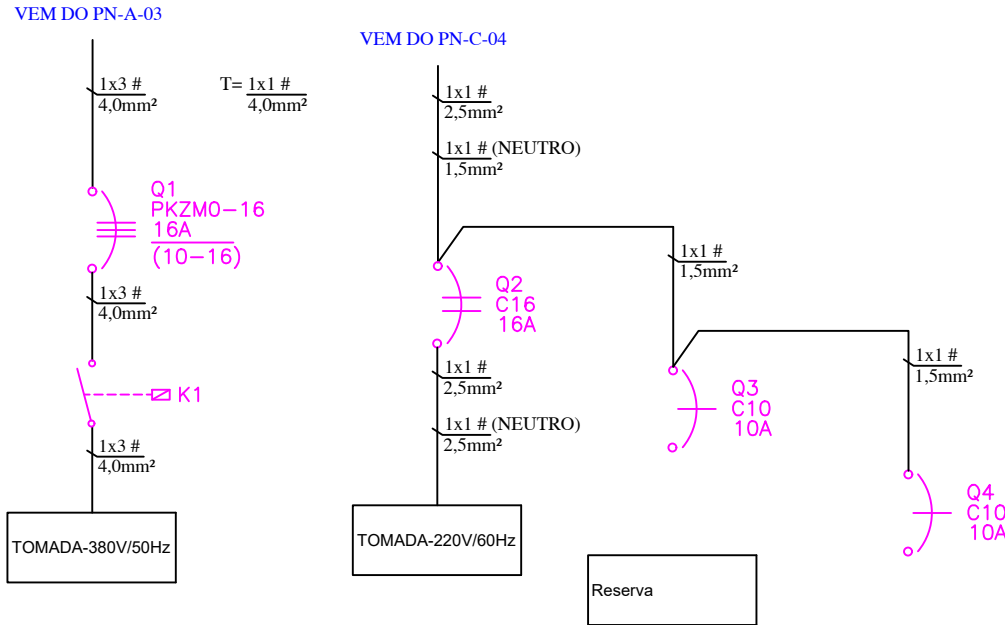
VEM DO PN-A-03

1x3 #
4,0mm²

T= 1x1 #
4,0mm²

Q1
PKZM0-16
16A
(10-16)

1x3 #
4,0mm²

K1

1x3 #
4,0mm²

TOMADA-380V/50Hz

VEM DO PN-C-04

1x1 #
2,5mm²

1x1 # (NEUTRO)
1,5mm²

1x1 #
1,5mm²

Q2
C16
16A

1x1 #
2,5mm²

1x1 # (NEUTRO)
2,5mm²

TOMADA-220V/60Hz

1x1 #
1,5mm²

Q3
C10
10A

Q4
C10
10A

Reserva